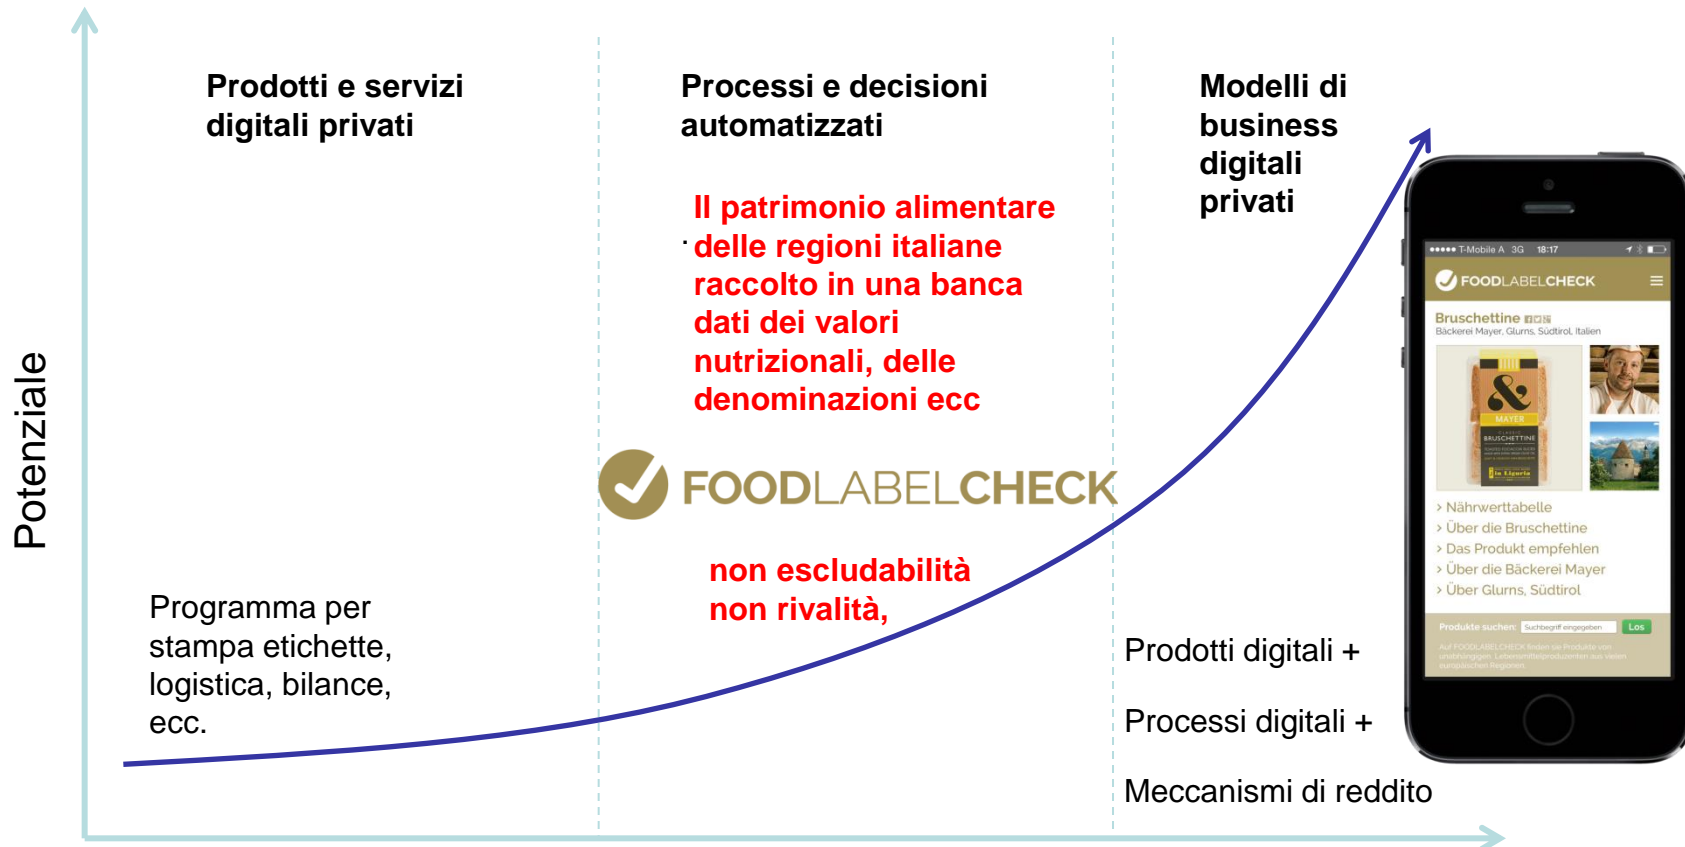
Potenziale

Prodotti e servizi digitali privati

Processi e decisioni automatizzati

Modelli di business digitali privati

Il patrimonio alimentare delle regioni italiane raccolto in una banca dati dei valori nutrizionali, delle denominazioni ecc

FOODLABELCHECK

non escludabilità non rivalità,

Programma per stampa etichette, logistica, bilance, ecc.

Prodotti digitali +

Processi digitali +

Meccanismi di reddito

●●●●● T-Mobile A 3G 18:17

FOODLABELCHECK

Bruschettine
Bäckerei Mayer, Glurns, Südtirol, Italien

MAYER
BRUSCHETTINE

› Nährwerttabelle
› Über die Bruschettine
› Das Produkt empfehlen
› Über die Bäckerei Mayer
› Über Glurns, Südtirol

Produkte suchen: Suchbegriff eingegeben Los

Auf FOODLABELCHECK finden Sie Produkte von unabhängigen Lebensmittelproduzenten aus vielen europäischen Regionen.